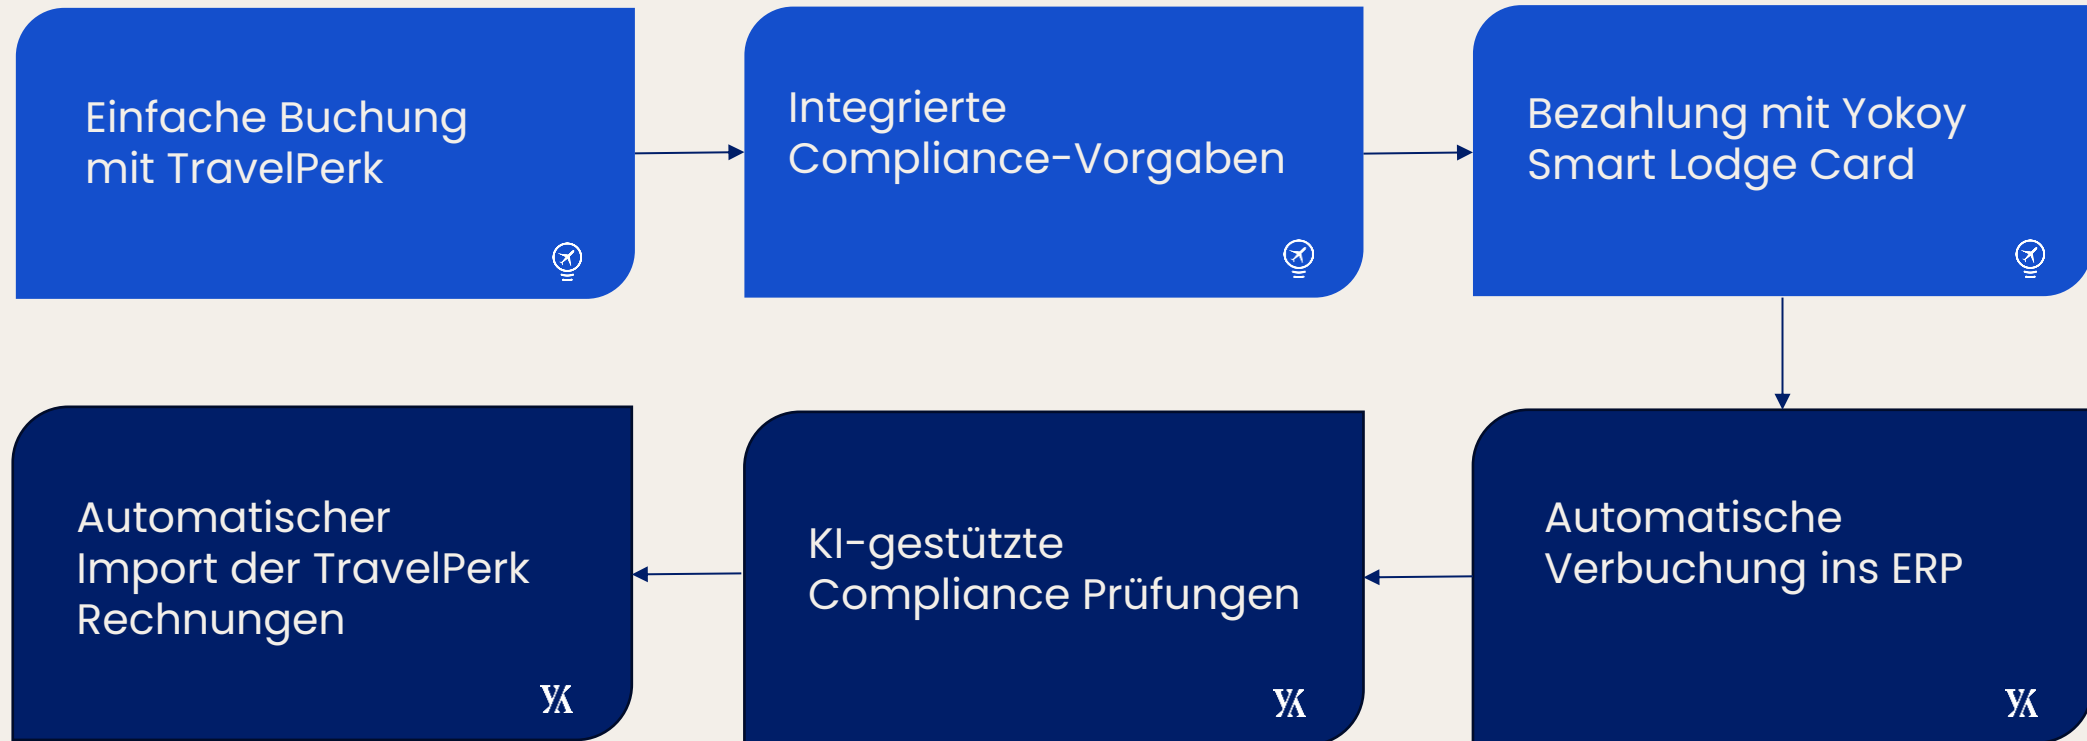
Einfache Buchung mit TravelPerk

Integrierte Compliance-Vorgaben

Bezahlung mit Yokoy Smart Lodge Card

Automatischer Import der TravelPerk Rechnungen

YK

KI-gestützte Compliance Prüfungen

YK

Automatische Verbuchung ins ERP

YK